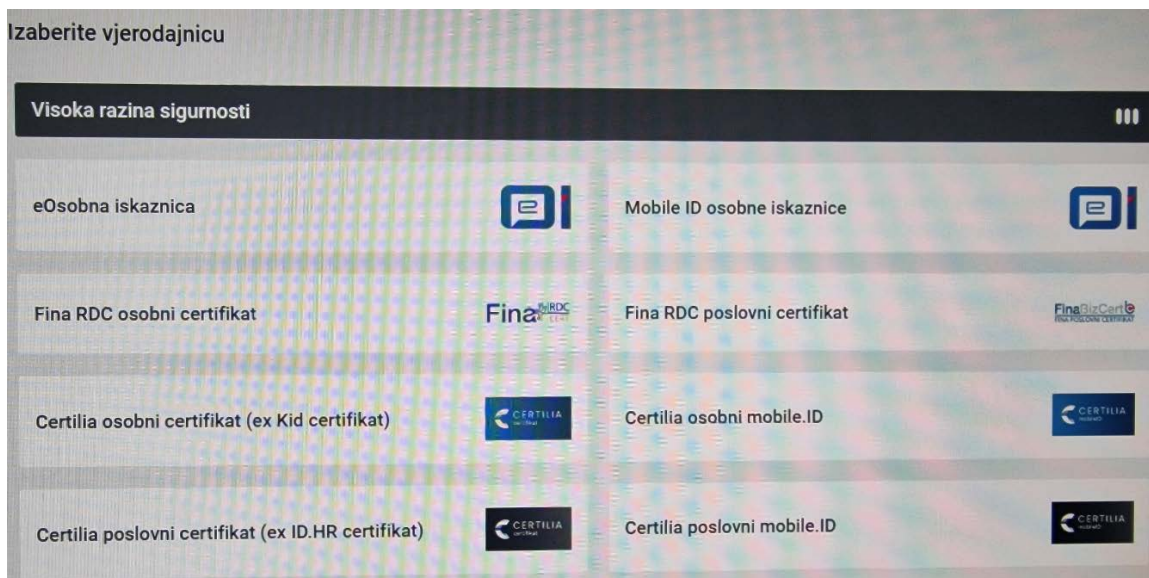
Izaberite vjerodajnicu

Visoka razina sigurnosti

eOsobna iskaznica

Mobile ID osobne iskaznice

Fina RDC osobni certifikat

Fina RDC

Fina RDC poslovni certifikat

FinaBizCert

Certilia osobni certifikat (ex Kid certifikat)

CERTILIA

Certilia osobni mobile.ID

CERTILIA

Certilia poslovni certifikat (ex ID.HR certifikat)

CERTILIA

Certilia poslovni mobile.ID

CERTILIA